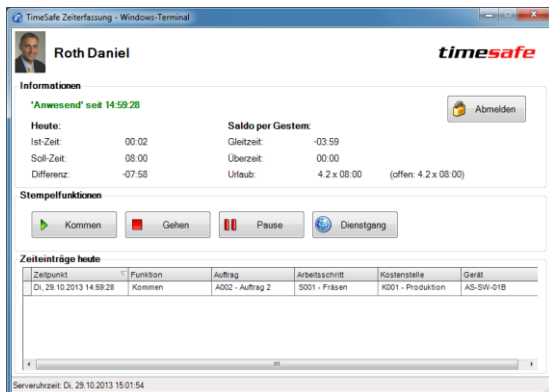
TimeSafe Zeiterfassung - Windows-Terminal

Roth Daniel

timesafe

Informationen

'Anwesend' seit 14:59:28

Abmelden

Heute:

Ist-Zeit: 00:02

Soll-Zeit: 08:00

Differenz: -07:58

Saldo per Gestern:

Gleitzeit: -03:59

Überzeit: 00:00

Urlaub: 4.2 x 08:00 (offen: 4.2 x 08:00)

Stempelfunktionen

Kommen

Gehen

Pause

Dienstgang

Zeiteinträge heute

| Zeitpunkt | Funktion | Auftrag | Arbeitsschritt | Kostenstelle | Gerät |
|---|---|---|---|---|---|
| Di, 29.10.2013 14:59:28 | Kommen | A002 - Auftrag 2 | S001 - Fräsen | K001 - Produktion | AS-SW-01B |

Serveruhrzeit: Di, 29.10.2013 15:01:54